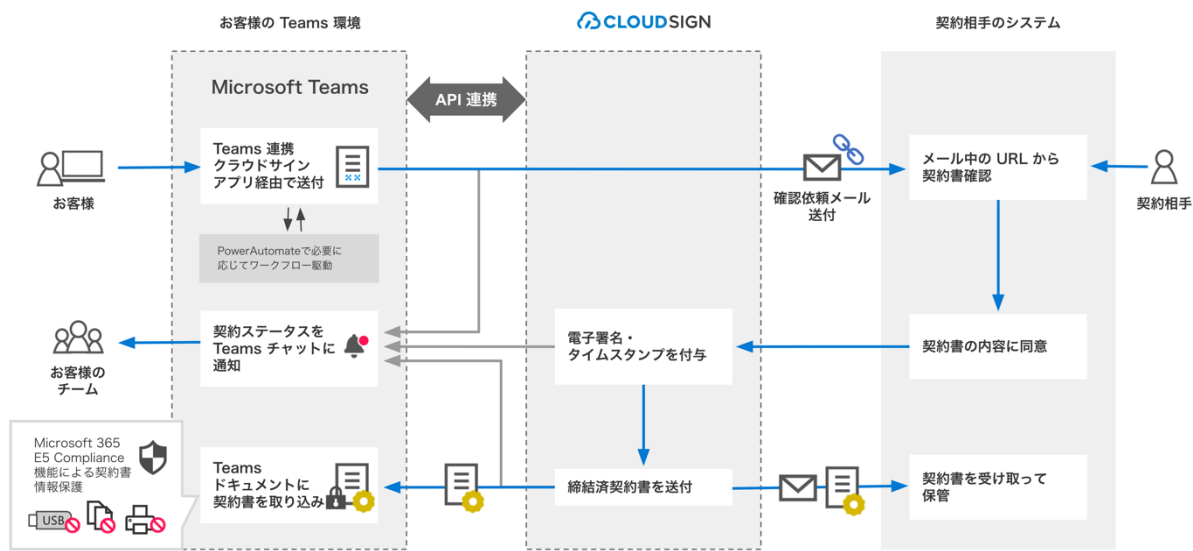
お客様の Teams 環境

CLOUDSIGN

契約相手のシステム

Microsoft Teams

API 連携

お客様

Teams 連携 クラウドサイン アプリ経由で送付

確認依頼メール 送付

メール中の URL から 契約書確認

契約相手

PowerAutomateで必要に 応じてワークフロー駆動

お客様の チーム

契約ステータスを Teams チャットに 通知

電子署名・ タイムスタンプを付与

契約書の内容に同意

Microsoft 365 E5 Compliance 機能による契約書 情報保護

USB

Teams ドキュメントに 契約書を取り込み

締結済契約書を送付

契約書を受け取って 保管